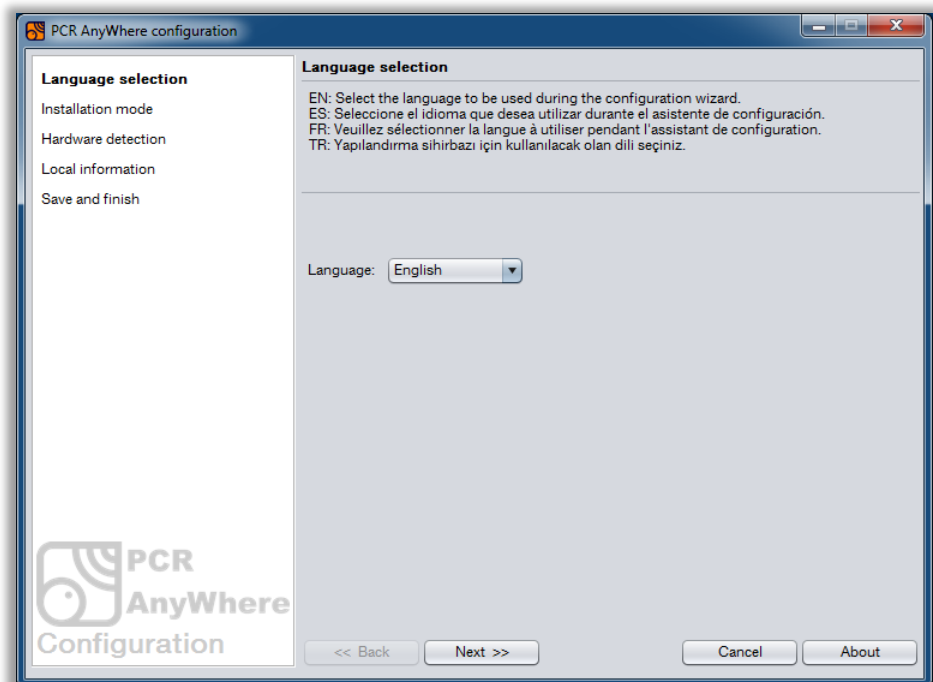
PCR AnyWhere configuration

Language selection
Installation mode
Hardware detection
Local information
Save and finish

PCR
AnyWhere
Configuration

Language selection

EN: Select the language to be used during the configuration wizard.
ES: Seleccione el idioma que desea utilizar durante el asistente de configuración.
FR: Veuillez sélectionner la langue à utiliser pendant l'assistant de configuration.
TR: Yapılandırma sihirbazı için kullanılacak olan dili seçiniz.

Language: English

<< Back
Next >>
Cancel
About